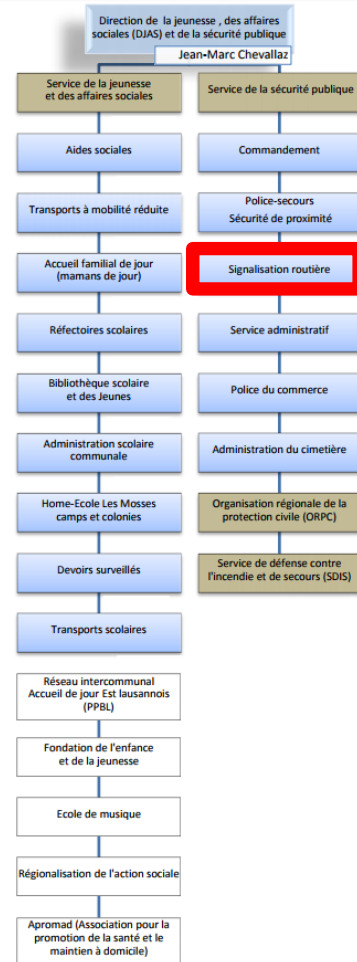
Direction de la jeunesse , des affaires sociales (DJAS) et de la sécurité publique

Jean-Marc Chevallaz

Service de la jeunesse et des affaires sociales

Aides sociales

Transports à mobilité réduite

Accueil familial de jour (mamans de jour)

Réfectoires scolaires

Bibliothèque scolaire et des Jeunes

Administration scolaire communale

Home-Ecole Les Mosses camps et colonies

Devoirs surveillés

Transports scolaires

Réseau intercommunal Accueil de jour Est lausannois (PPBL)

Fondation de l'enfance et de la jeunesse

Ecole de musique

Régionalisation de l'action sociale

Apromad (Association pour la promotion de la santé et le maintien à domicile)

Service de la sécurité publique

Commandement

Police-secours
Sécurité de proximité

Signalisation routière

Service administratif

Police du commerce

Administration du cimetière

Organisation régionale de la protection civile (ORPC)

Service de défense contre l'incendie et de secours (SDIS)